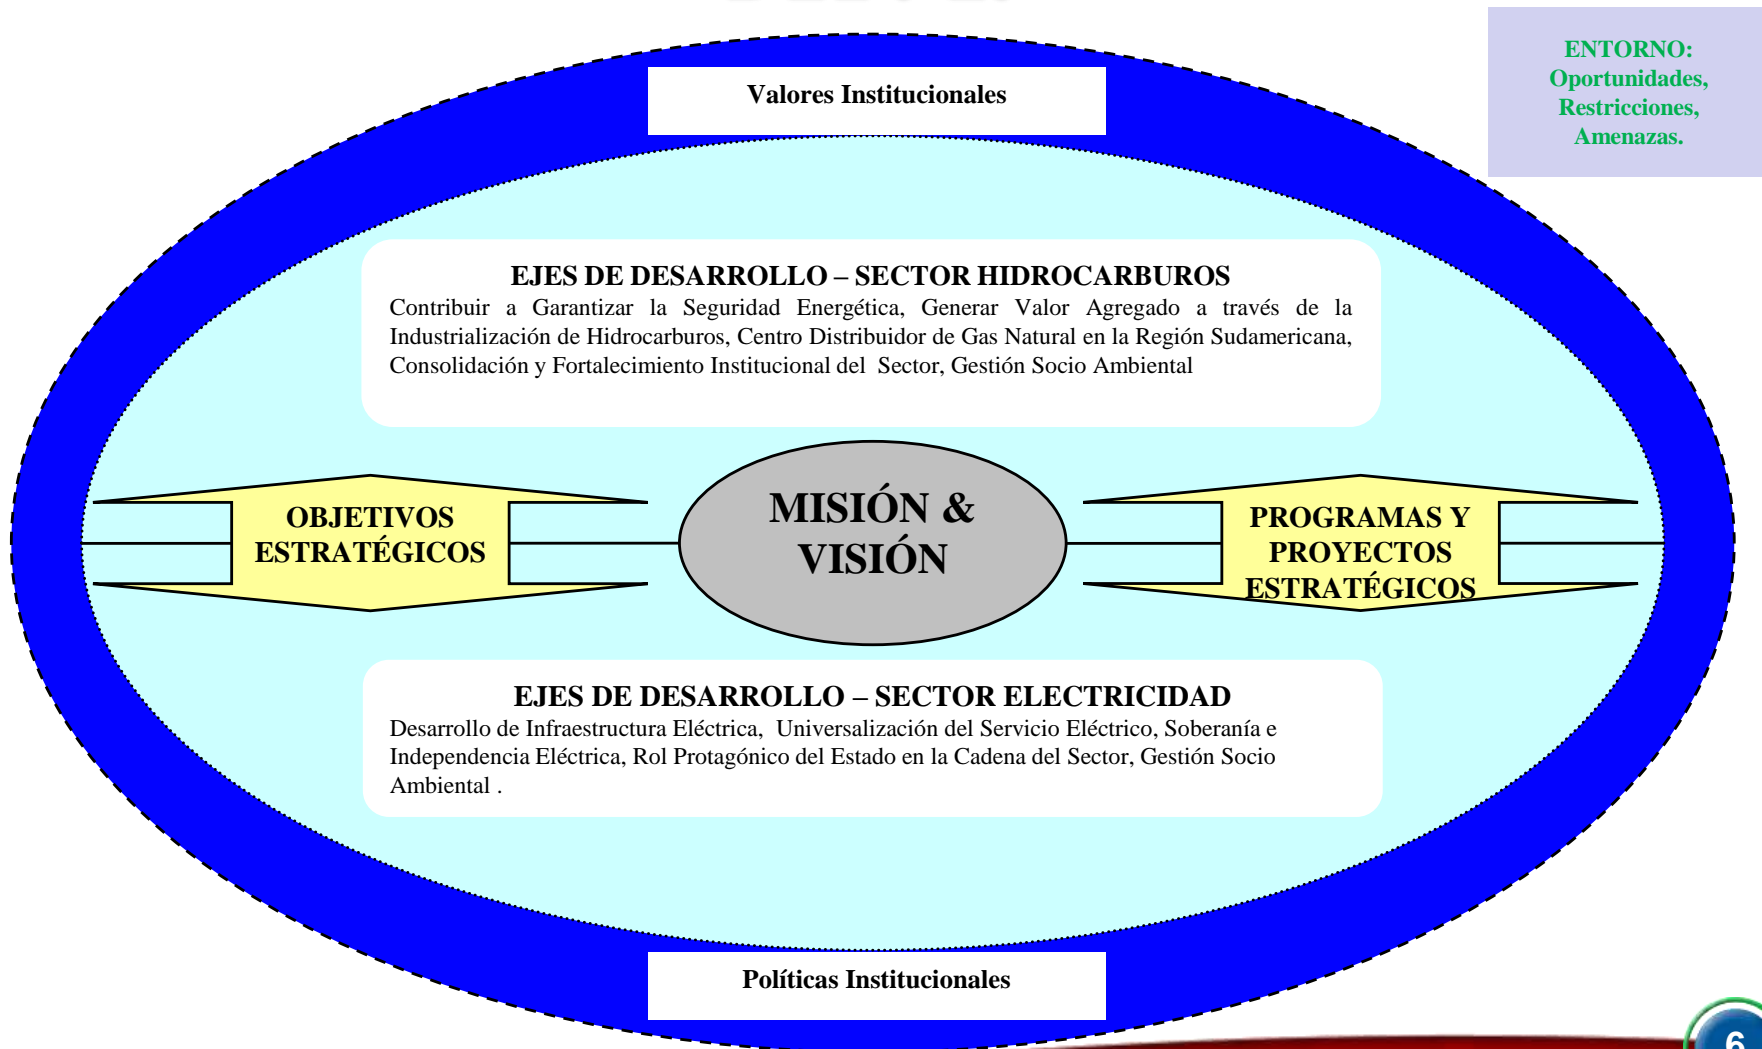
ENTORNO: Oportunidades, Restricciones, Amenazas.

Valores Institucionales

EJES DE DESARROLLO – SECTOR HIDROCARBUROS

Contribuir a Garantizar la Seguridad Energética, Generar Valor Agregado a través de la Industrialización de Hidrocarburos, Centro Distribuidor de Gas Natural en la Región Sudamericana, Consolidación y Fortalecimiento Institucional del Sector, Gestión Socio Ambiental

OBJETIVOS ESTRATÉGICOS

MISIÓN & VISIÓN

PROGRAMAS Y PROYECTOS ESTRATÉGICOS

EJES DE DESARROLLO – SECTOR ELECTRICIDAD

Desarrollo de Infraestructura Eléctrica, Universalización del Servicio Eléctrico, Soberanía e Independencia Eléctrica, Rol Protagónico del Estado en la Cadena del Sector, Gestión Socio Ambiental .

Políticas Institucionales

6